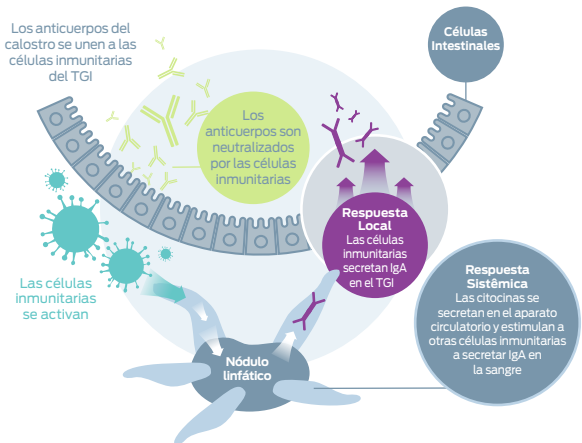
Los anticuerpos del calostro se unen a las células inmunitarias del TGI

Células Intestinales

Los anticuerpos son neutralizados por las células inmunitarias

Respuesta Local
Las células inmunitarias secretan IgA en el TGI

Las células inmunitarias se activan

Respuesta Sistémica
Las citocinas se secretan en el aparato circulatorio y estimulan a otras células inmunitarias a secretar IgA en la sangre

Nódulo linfático